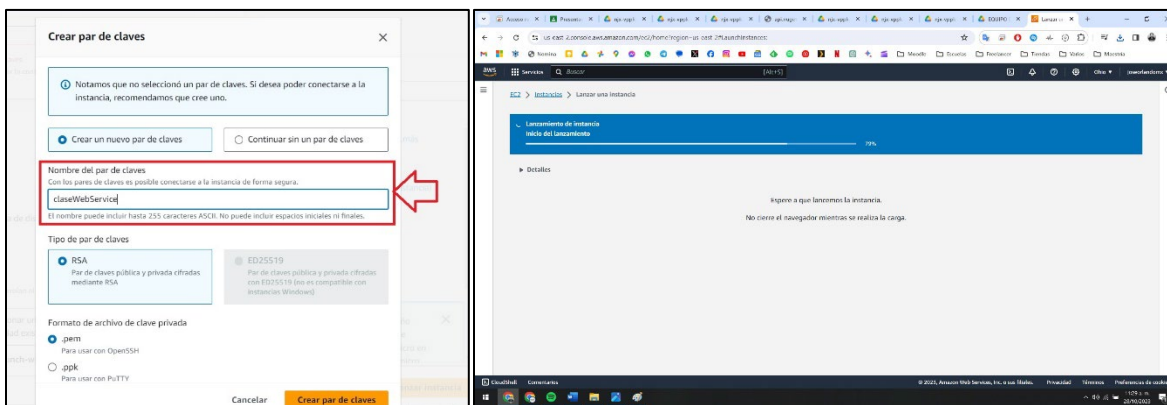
Crear par de claves

Notamos que no seleccionó un par de claves. Si desea poder conectarse a la instancia, recomendamos que cree uno.

Crear un nuevo par de claves

Continuar sin un par de claves

Nombre del par de claves

Con los pares de claves es posible conectarse a la instancia de forma segura.

claseWebService

El nombre puede incluir hasta 255 caracteres ASCII. No puede incluir espacios iniciales ni finales.

Tipo de par de claves

RSA

Par de claves pública y privada cifradas mediante RSA

ED25519

Par de claves pública y privada cifradas con ED25519 (no es compatible con instancias Windows)

Formato de archivo de clave privada

.pem

Para usar con OpenSSH

.ppk

Para usar con PuTTY

Cancelar

Crear par de claves

us-east-2.console.aws.amazon.com/ec2/home?region=us-east-2#LaunchInstances:

Services

Buscar

[Alt+S]

Ohio

EC2 > Instancias > Lanzar una instancia

Lanzamiento de instancia

Inicio del lanzamiento

70%

Detalles

Espere a que lancemos la instancia.

No cierre el navegador mientras se realiza la carga.

CloudShell

Comentarios

© 2023, Amazon Web Services, Inc. o sus filiales.

Privacidad

Términos

Preferencias de cookies

28/10/2023